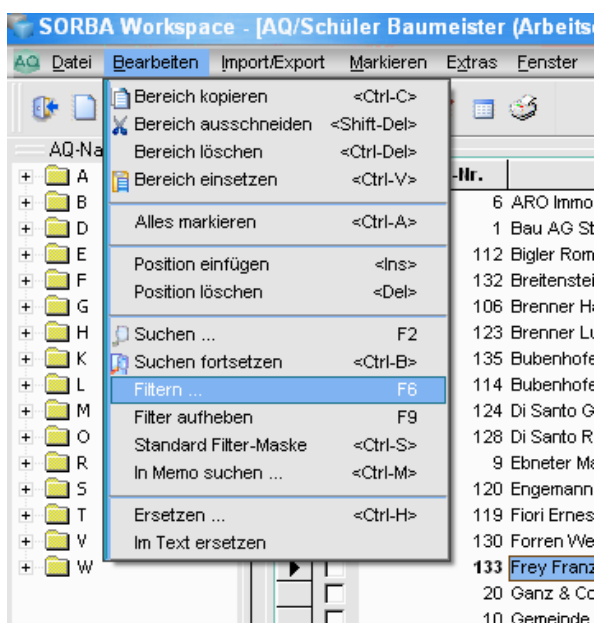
SORBA Workspace - [AQ/Schüler Baumeister (Arbeits

AQ Datei Bearbeiten Import/Export Markieren Extras Fenster

AQ-Na

A
B
D
E
F
G
H
K
L
M
O
R
S
T
V
W

| Bereich kopieren | <Ctrl-C> |
|---|---|
| Bereich ausschneiden | <Shift-Del> |
| Bereich löschen | <Ctrl-Del> |
| Bereich einsetzen | <Ctrl-V> |
| Alles markieren | <Ctrl-A> |
| Position einfügen | <Ins> |
| Position löschen | <Del> |
| Suchen ... | F2 |
| Suchen fortsetzen | <Ctrl-B> |
| Filtern ... | F6 |
| Filter aufheben | F9 |
| Standard Filter-Maske | <Ctrl-S> |
| In Memo suchen ... | <Ctrl-M> |
| Ersetzen ... | <Ctrl-H> |
| Im Text ersetzen | |

-Nr.
6 ARO Immo
1 Bau AG St
112 Bigler Rom
132 Breitenstei
106 Brenner Ha
123 Brenner Lu
135 Bubenhofe
114 Bubenhofe
124 Di Santo G
128 Di Santo R
9 Ebneter Ma
120 Engemann
119 Fiori Ernes
130 Forren We
133 Frey Franz
20 Ganz & Co
10 Gemeinde